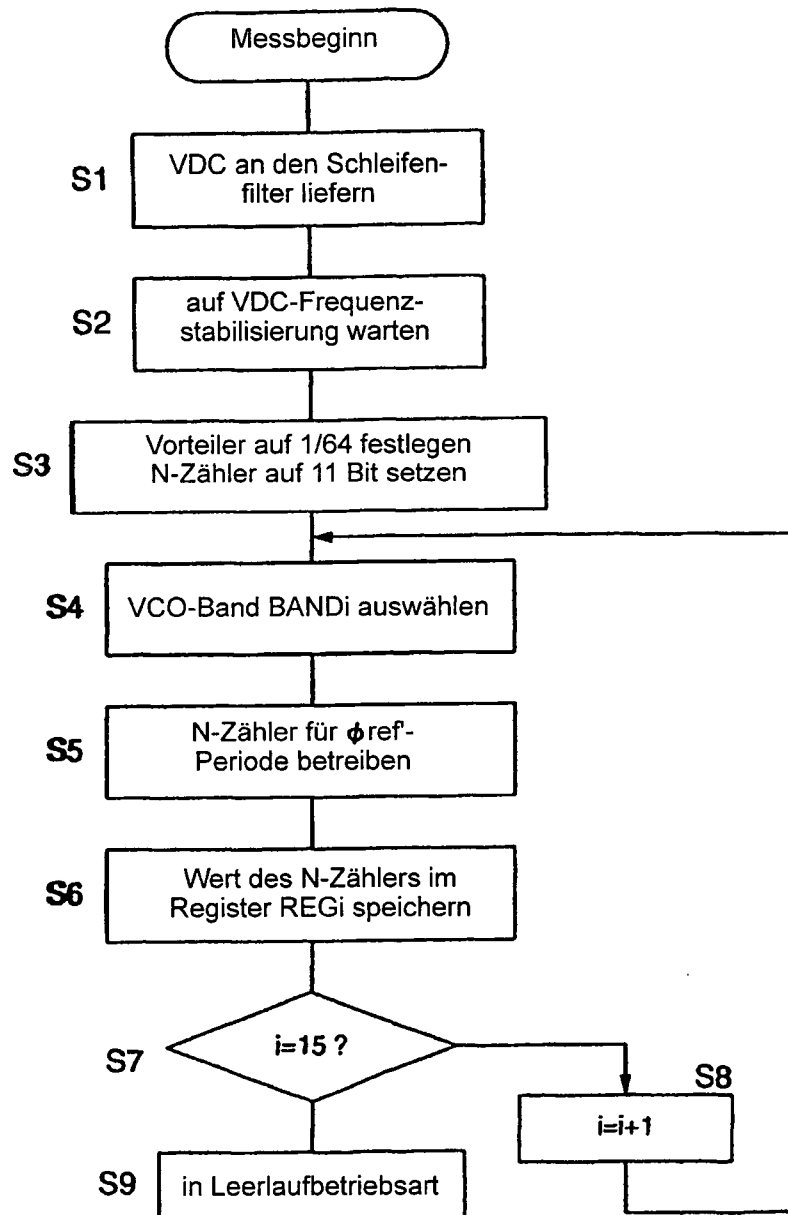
Messbeginn

S1
VDC an den Schleifenfilter liefern

S2
auf VDC-Frequenzstabilisierung warten

S3
Vorteiler auf 1/64 festlegen
N-Zähler auf 11 Bit setzen

S4
VCO-Band BANDi auswählen

S5
N-Zähler für $\phi$ref'-Periode betreiben

S6
Wert des N-Zählers im Register REGi speichern

S7
i=15 ?

S8
i=i+1

S9
in Leerlaufbetriebsart